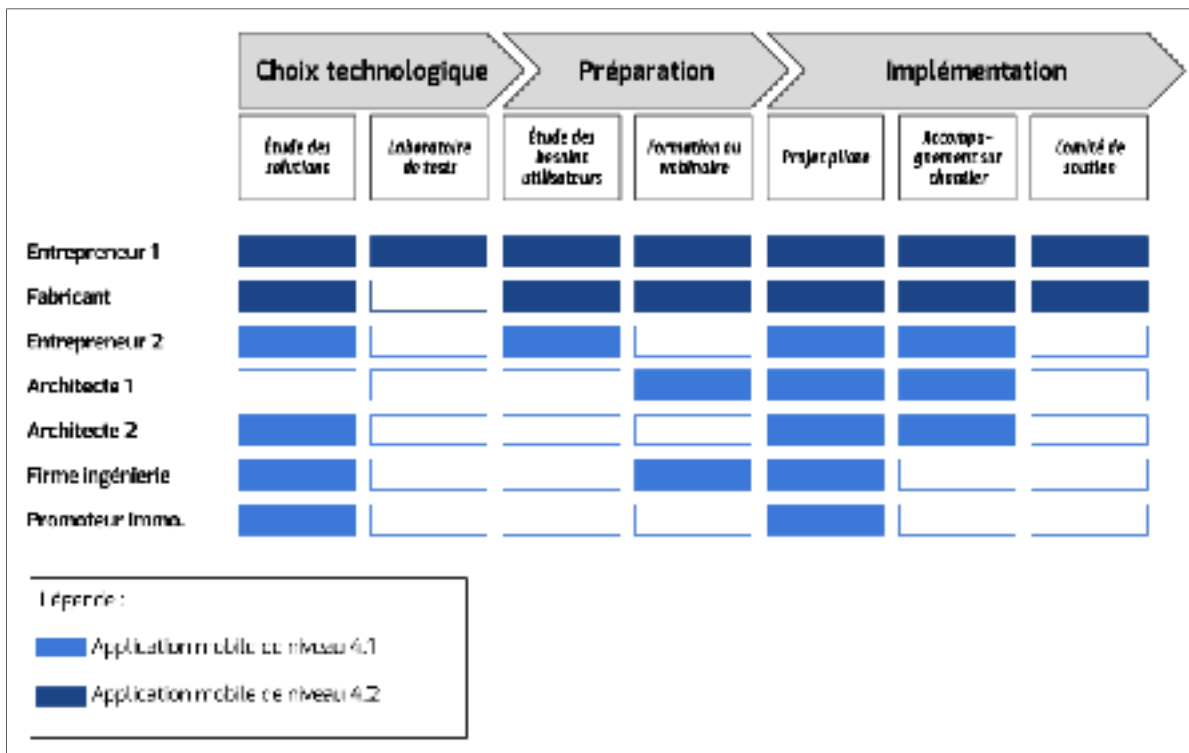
Choix technologique

Préparation

Implémentation

Étude des solutions

Laboratoire de tests

Étude des besoins utilisateurs

Formation ou webinaire

Projet pilote

Accompagnement sur chantier

Comité de soutien

Entrepreneur 1

Fabricant

Entrepreneur 2

Architecte 1

Architecte 2

Firme ingénierie

Promoteur immo.

Légende :

Application mobile de niveau 4.1

Application mobile de niveau 4.2